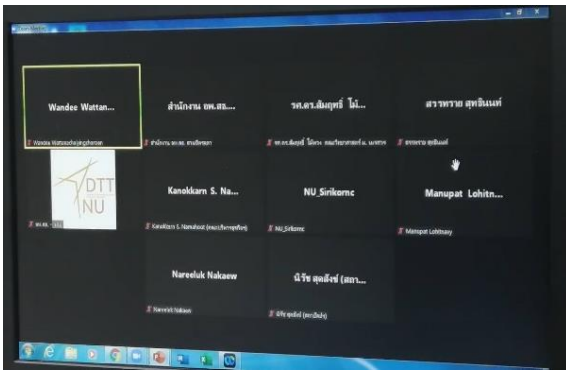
Zoom Meeting

Wandee Wattan...

Wandee Wattanachaiyingcharoen

สำนักงาน อพ.สธ....

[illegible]

รศ.ดร.สมฤทธิ์ ไม้...

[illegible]

สวรหวาย สุทธินนท์

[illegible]

DTT NU

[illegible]

Kanokkarn S. Na...

Kanokkarn S. Nanakorn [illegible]

NU_Sirikornc

NU_Sirikornc

Manupat Lohitn...

Manupat Lohitnavy

Nareeluk Nakaew

Nareeluk Nakaew

นิรัช สุดสังข์ (สถา...

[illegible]